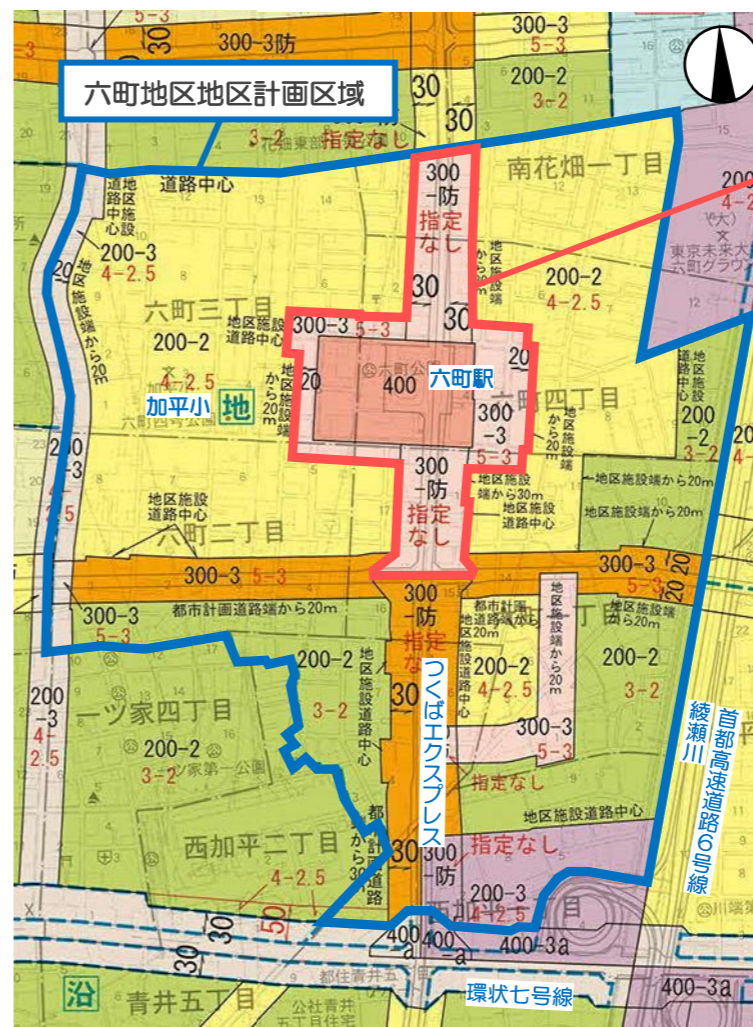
六町地区地区計画区域

5-3
30
300-3防
300-3
5-3
200-2
3-2
30
3-2
指定なし
30
南花畑一丁目
道路中心
道路中心
地区施設
300
-防
指定
なし
200
4-2
(大)
東京未来大
六町グラウンド
200-3
4-2.5
地区施設端から20m
地区施設から
200-2
4-2.5
六町三丁目
30
30
300-3
5-3
200-2
地区施設道路中心
20
400
六町駅
20
4-2.5
加平小
地
から20m
六町四丁目
300
-3
地区施設道路
5-3
200
-3
4
2.5
300
-防
指定
なし
地区施設端から20m
地区施設道路中心
地区施設端から20m
地区施設道路中心
200
-2
3-2
六町二丁目
300-3
5-3
300-3
5-3
20
20
300-3
5-3
都市計画道路端から20m
300
-防
指定
な
都市計画道路中心
地区施設道路中心
地区施設端から20m
地区施設端から20m
200
-3
4
2.5
一ツ家四丁目
200-2
3-2
地区施設道路中心
つくばエクスプレス
200-2
4-2.5
200-2
3-2
200-2
3-2
一ツ家第一公園
300-3
5-3
指定なし
綾瀬川
首都高速道路6号線
地区施設道路中心
西加平二丁目
4-2.5
都市計画道路
から30m
30
300
-防
指定なし
200-3
4-2.5
50
30
400
-a
400
-a
400-3a
30
400-3a
沿
青井五丁目
都住青井五
公社青井五丁目住宅
環状七号線